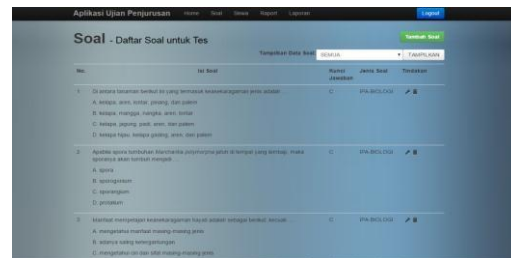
Aplikasi Ujian Penjurusan Home Soal Siswa Report Laporan

Logout

Soal - Daftar Soal untuk Tes

Tambah Soal

Tampilkan Data Soal SEMUA TAMPILKAN

| No. | Isi Soal | Kunci Jawaban | Jenis Soal | Tindakan |
|---|---|---|---|---|
| 1 | Di antara tanaman berikut ini yang termasuk keanekaragaman jenis adalah ... A. kelapa, aren, lontar, pinang, dan palem B. kelapa, mangga, nangka, aren, lontar C. kelapa, jagung, padi, aren, dan palem D. kelapa hijau, kelapa gading, aren, dan palem | C | IPA-BIOLOGI | |
| 2 | Apabila spora tumbuhan Marchantia polymorpha jatuh di tempat yang lembap, maka sporanya akan tumbuh menjadi ... A. spora B. sporogonium C. sporangium D. protalium | C | IPA-BIOLOGI | |
| 3 | Manfaat mempelajari keanekaragaman hayati adalah sebagai berikut, kecuali ... A. mengetahui manfaat masing-masing jenis B. adanya saling ketergantungan C. mengetahui ciri dan sifat masing-masing jenis | C | IPA-BIOLOGI | |